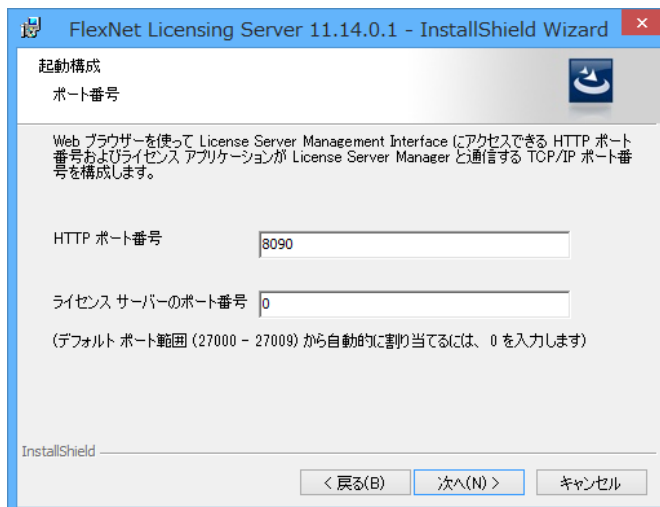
FlexNet Licensing Server 11.14.0.1 - InstallShield Wizard

起動構成

ポート番号

Web ブラウザーを使って License Server Management Interface にアクセスできる HTTP ポート番号およびライセンス アプリケーションが License Server Manager と通信する TCP/IP ポート番号を構成します。

HTTP ポート番号 8090

ライセンス サーバーのポート番号 0

(デフォルト ポート範囲 (27000 - 27009) から自動的に割り当てるには、0 を入力します)

InstallShield

< 戻る(B) 次へ(N) > キャンセル